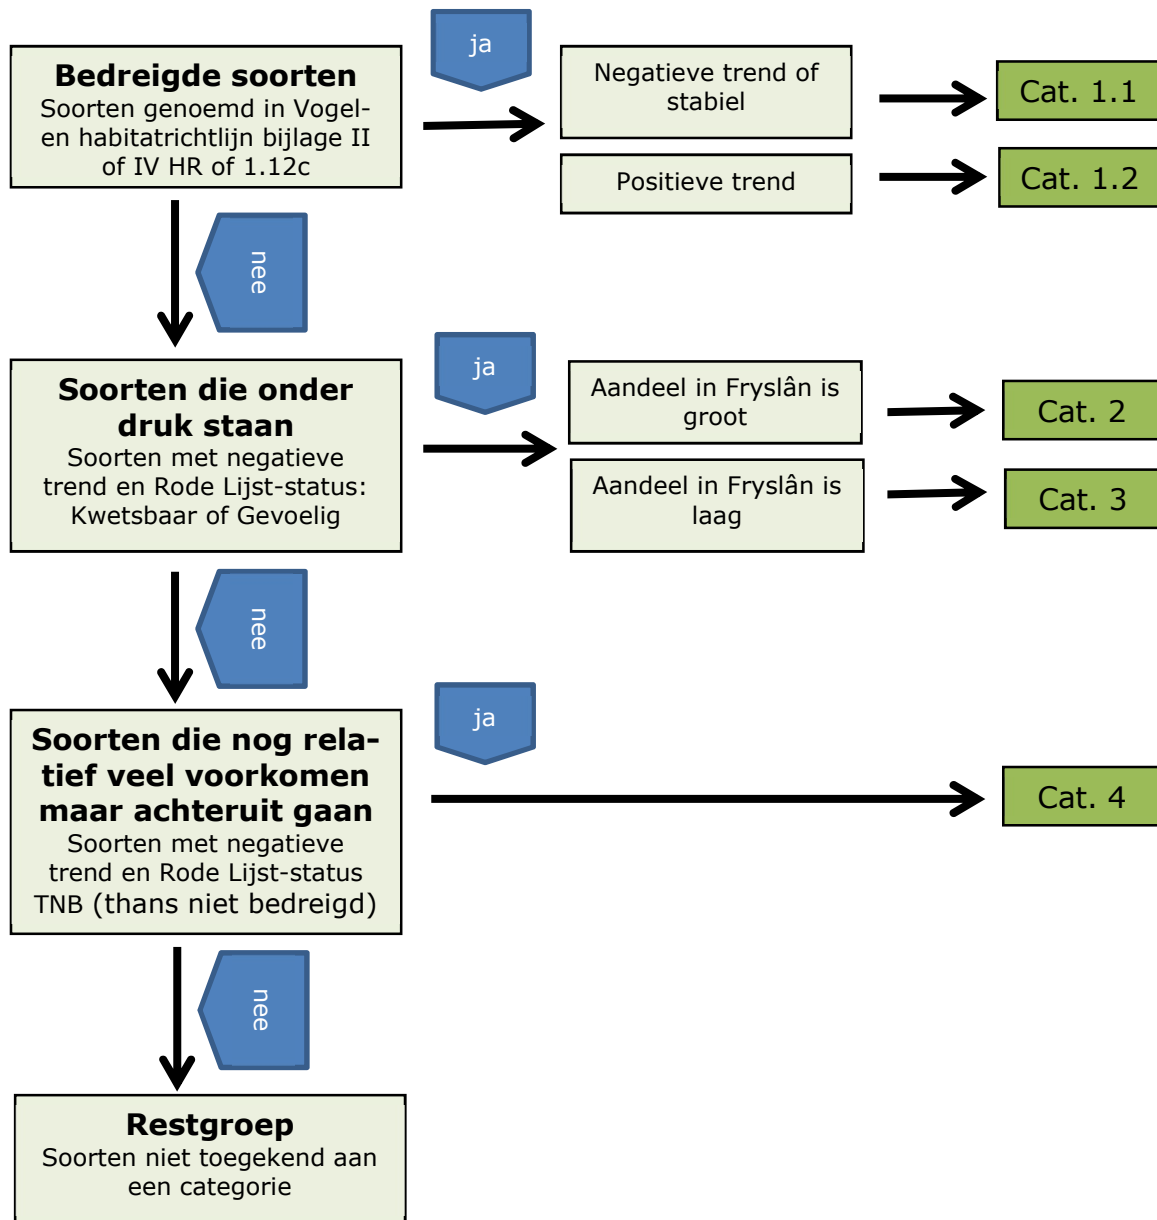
**Bedreigde soorten**
Soorten genoemd in Vogel- en habitatrichtlijn bijlage II of IV HR of 1.12c

ja

Negatieve trend of stabiel

Cat. 1.1

Positieve trend

Cat. 1.2

nee

**Soorten die onder druk staan**
Soorten met negatieve trend en Rode Lijst-status: Kwetsbaar of Gevoelig

ja

Aandeel in Fryslân is groot

Cat. 2

Aandeel in Fryslân is laag

Cat. 3

nee

**Soorten die nog relatief veel voorkomen maar achteruit gaan**
Soorten met negatieve trend en Rode Lijst-status TNB (thans niet bedreigd)

ja

Cat. 4

nee

**Restgroep**
Soorten niet toegekend aan een categorie